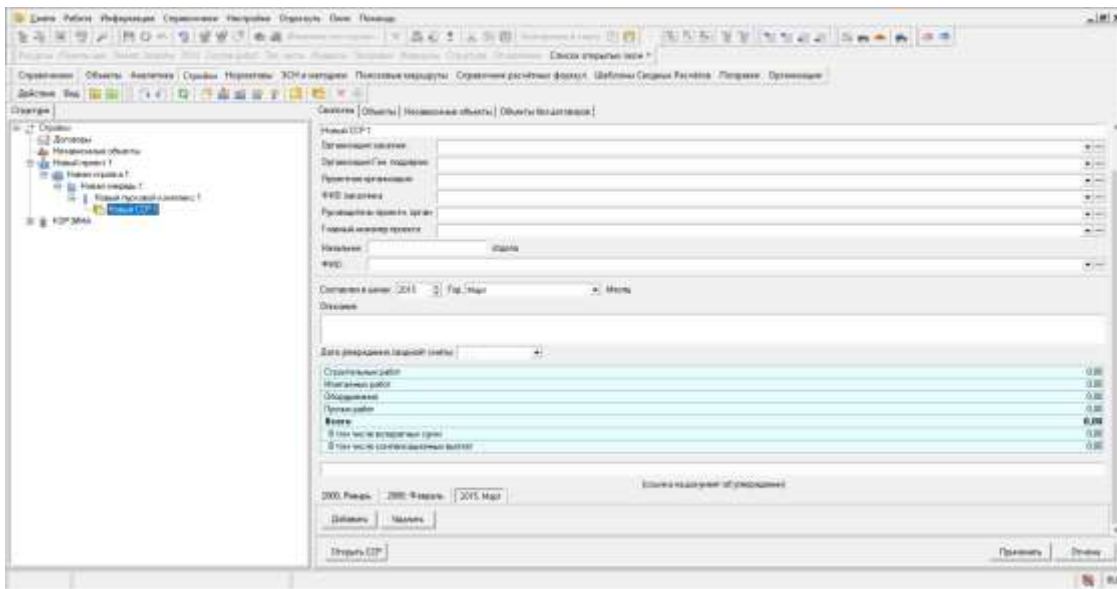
Смета Работа Информация Справочники Настройки Окно Помощь

Список открытых окон

Справочники Объекты Аналитика Стройки Нормативы ЗСН и методики Поисковые закладки Справочник расчётных формул Шаблоны Сводных Расчётов Поправки Организации

Действия Вид

Стройки

Стройки
Договоры
Незавершенные объекты
Новый проект 1
Новая стройка 1
Новая очередь 1
Новый пусковой комплекс 1
Новый ССР 1
КОРЗИНА

Свойства Объекты Незавершенные объекты Объекты без договоров

Новый ССР 1

Организация заказчик
Организация Ген. подрядчик
Проектная организация
ФИО заказчика
Руководитель проекта заказ.
Главный инженер проекта
Начальник
Форм.

Составлен в ценах 2015 Год Март Месяц

Описание

Дата утверждения сводной сметы

| | |
|---|---|
| Строительных работ | 0,00 |
| Монтажных работ | 0,00 |
| Оборудования | 0,00 |
| Прочих работ | 0,00 |
| Всего | 0,00 |
| В том числе возвратных сумм | 0,00 |
| В том числе компенсационных выплат | 0,00 |

Ссылка на документ об утверждении

2000. Январь 2000. Февраль 2015. Март

Добавить Удалить

Открыть ССР

Применить Отмена